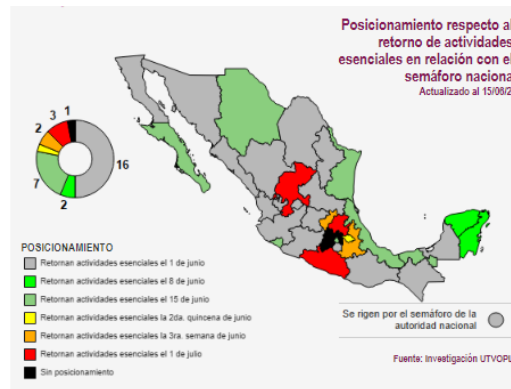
Posicionamiento respecto al retorno de actividades esenciales en relación con el semáforo naciona

Actualizado al 15/06/2

1
3
2
7
16
2

POSICIONAMIENTO

Retornan actividades esenciales el 1 de junio
Retornan actividades esenciales el 8 de junio
Retornan actividades esenciales el 15 de junio
Retornan actividades esenciales la 2da. quincena de junio
Retornan actividades esenciales la 3ra. semana de junio
Retornan actividades esenciales el 1 de julio
Sin posicionamiento

Se rigen por el semáforo de la autoridad nacional

Fuente: Investigación UTVOPL